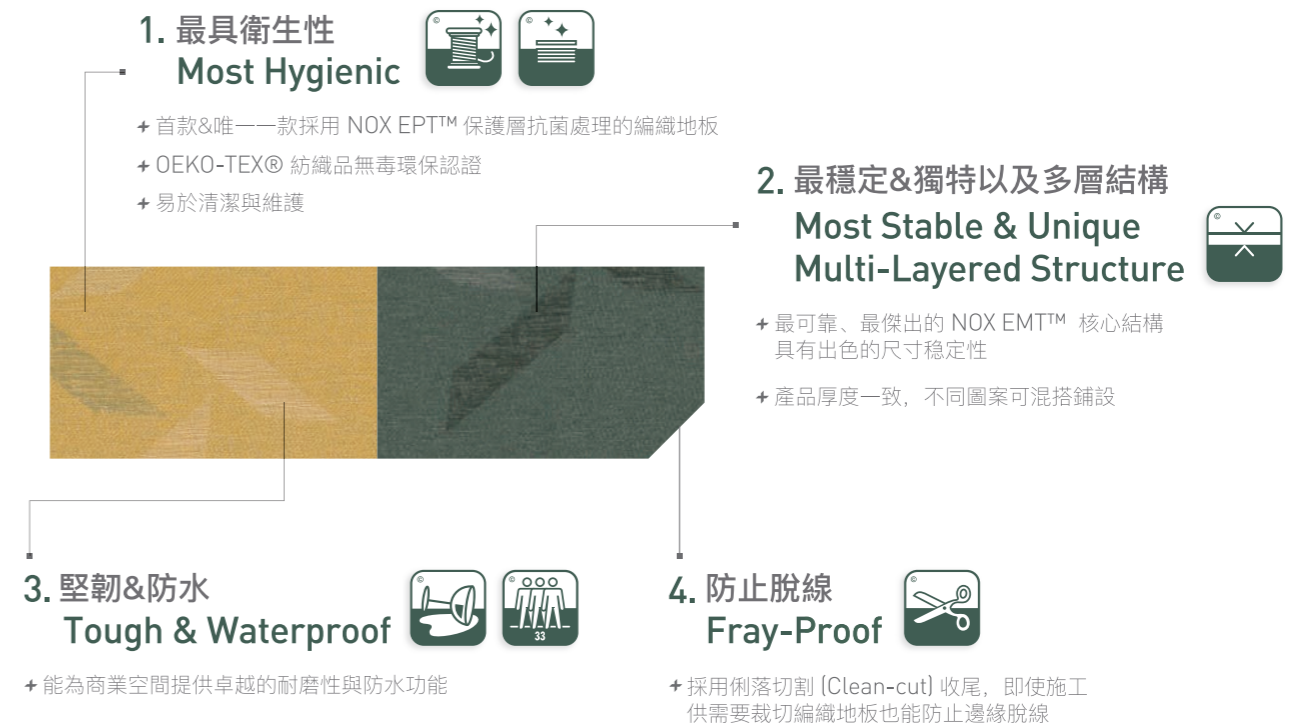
1. 最具衛生性
Most Hygienic

+ 首款&唯一一款採用 NOX EPT™ 保護層抗菌處理的編織地板
+ OEKO-TEX® 紡織品無毒環保認證
+ 易於清潔與維護

2. 最穩定&獨特以及多層結構
Most Stable & Unique Multi-Layered Structure

+ 最可靠、最傑出的 NOX EMT™ 核心結構具有出色的尺寸穩定性
+ 產品厚度一致，不同圖案可混搭鋪設

3. 堅韌&防水
Tough & Waterproof

33

+ 能為商業空間提供卓越的耐磨性與防水功能

4. 防止脫線
Fray-Proof

+ 採用俐落切割 (Clean-cut) 收尾，即使施工供需要裁切編織地板也能防止邊緣脫線